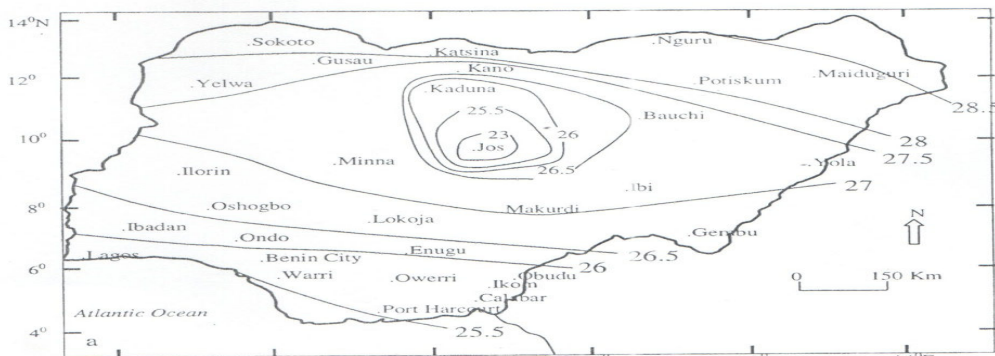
14°N
12°
10°
8°
6°
4°

.Sokoto
.Katsina
.Nguru
.Gusau
.Kano
.Yelwa
.Potiskum
.Maiduguri
28.5
.Kaduna
25.5
.Bauchi
28
23
26
.Jos
27.5
.Ilorin
.Minna
26.5
.Yola
.Ibi
27
.Oshogbo
Makurdi
.Lokoja
N
.Ibadan
.Ondo
.Gembu
.Enugu
26.5
Lagos
.Benin City
26
.Warri
.Owerri
.Obudu
0
150 Km
.Ikom
.Calabar
Atlantic Ocean
Port Harcourt
25.5
a